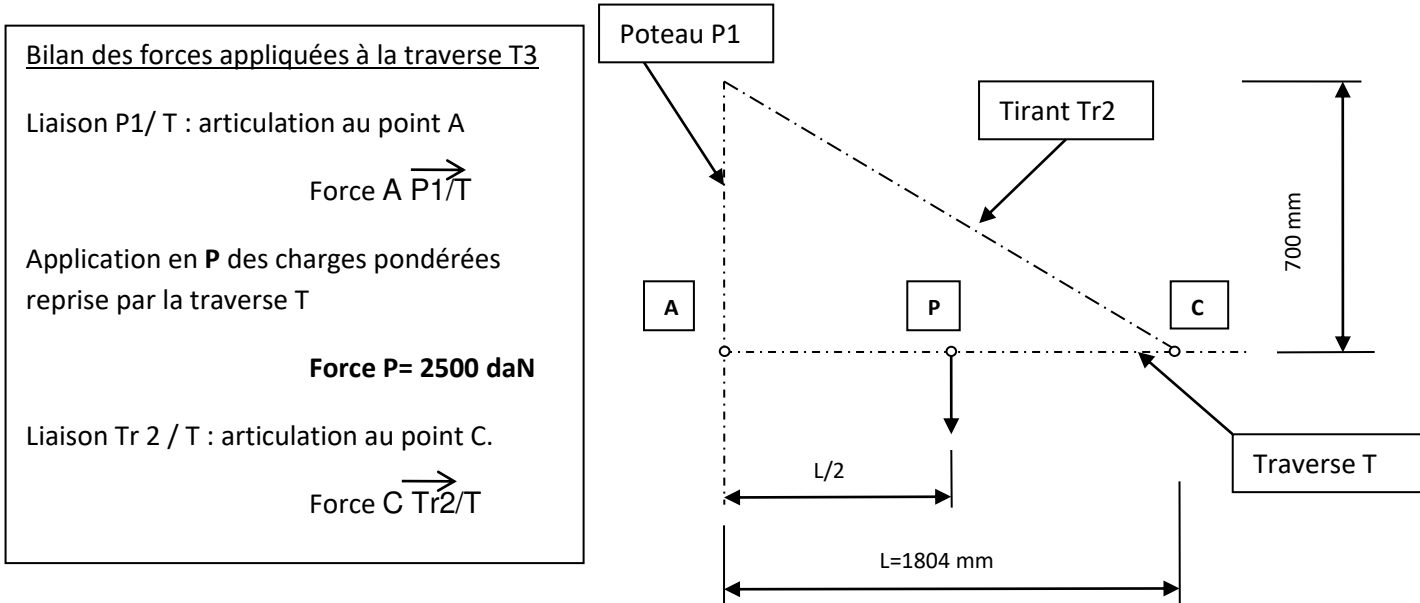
Bilan des forces appliquées à la traverse T3

Liaison P1/ T : articulation au point A

Force $A \overrightarrow{P1/T}$

Application en **P** des charges pondérées reprise par la traverse T

**Force P= 2500 daN**

Liaison Tr 2 / T : articulation au point C.

Force $C \overrightarrow{Tr2/T}$

Poteau P1

Tirant Tr2

700 mm

A

P

C

Traverse T

L/2

L=1804 mm